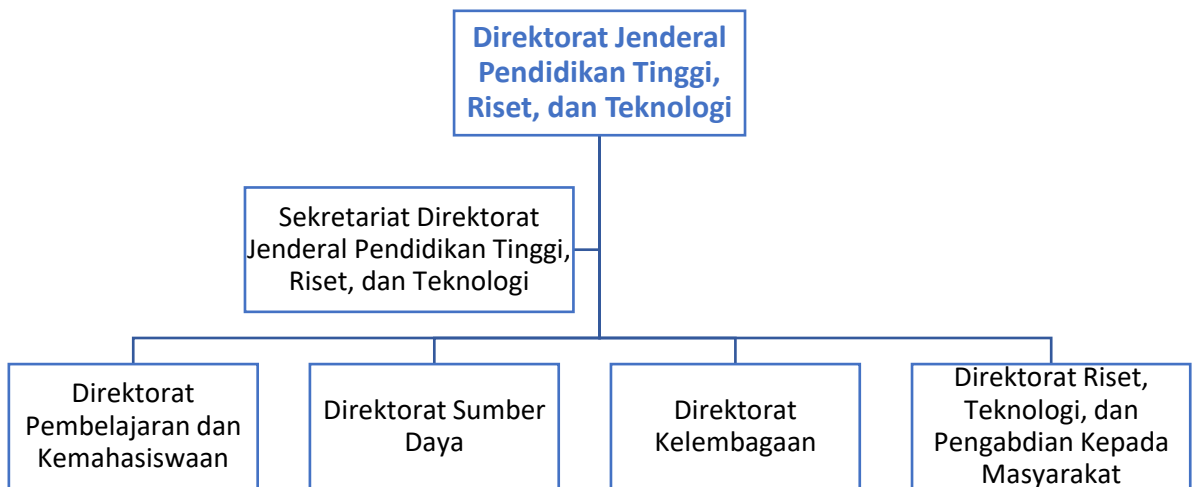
Direktorat Jenderal Pendidikan Tinggi, Riset, dan Teknologi

Sekretariat Direktorat Jenderal Pendidikan Tinggi, Riset, dan Teknologi

Direktorat Pembelajaran dan Kemahasiswaan

Direktorat Sumber Daya

Direktorat Kelembagaan

Direktorat Riset, Teknologi, dan Pengabdian Kepada Masyarakat